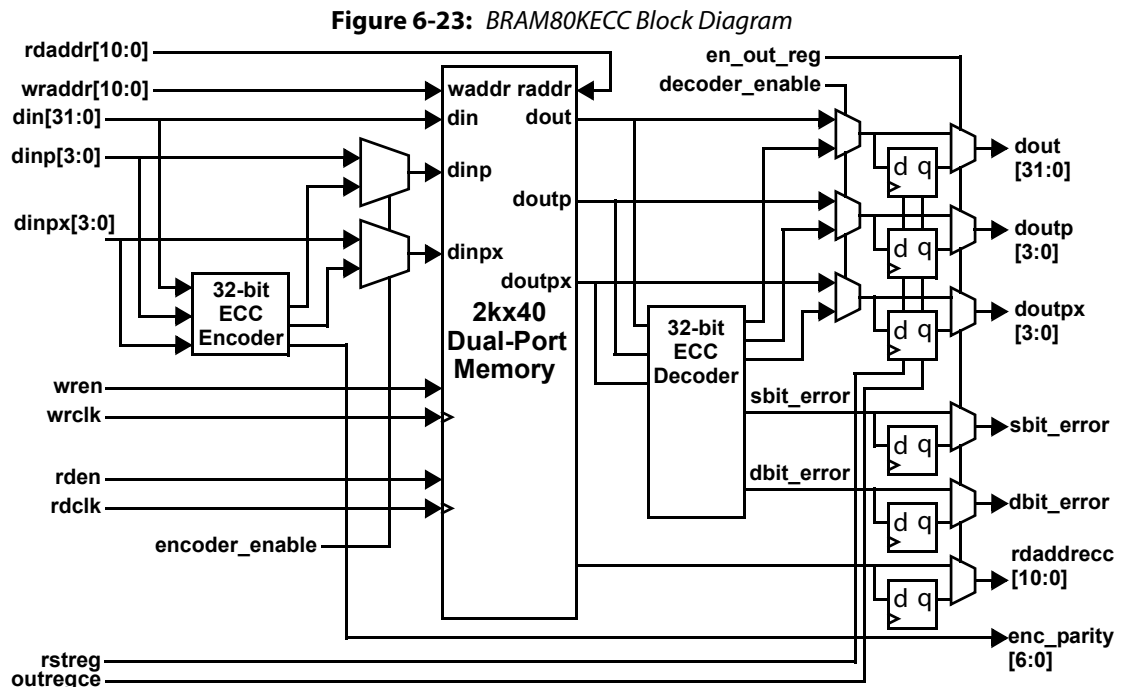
Figure 6-23: BRAM80KECC Block Diagram

rdaddr[10:0]
wraddr[10:0]
din[31:0]
dinp[3:0]
dinpx[3:0]
32-bit ECC Encoder
waddr raddr
din
dout
dinp
doutp
dinpx
doutpx
2kx40 Dual-Port Memory
32-bit ECC Decoder
en_out_reg
decoder_enable
d q
d q
d q
d q
d q
d q
dout [31:0]
doutp [3:0]
doutpx [3:0]
sbit_error
sbit_error
dbit_error
dbit_error
rdaddrecc [10:0]
enc_parity [6:0]
wren
wrclk
rden
rdclk
encoder_enable
rstreg
outregce